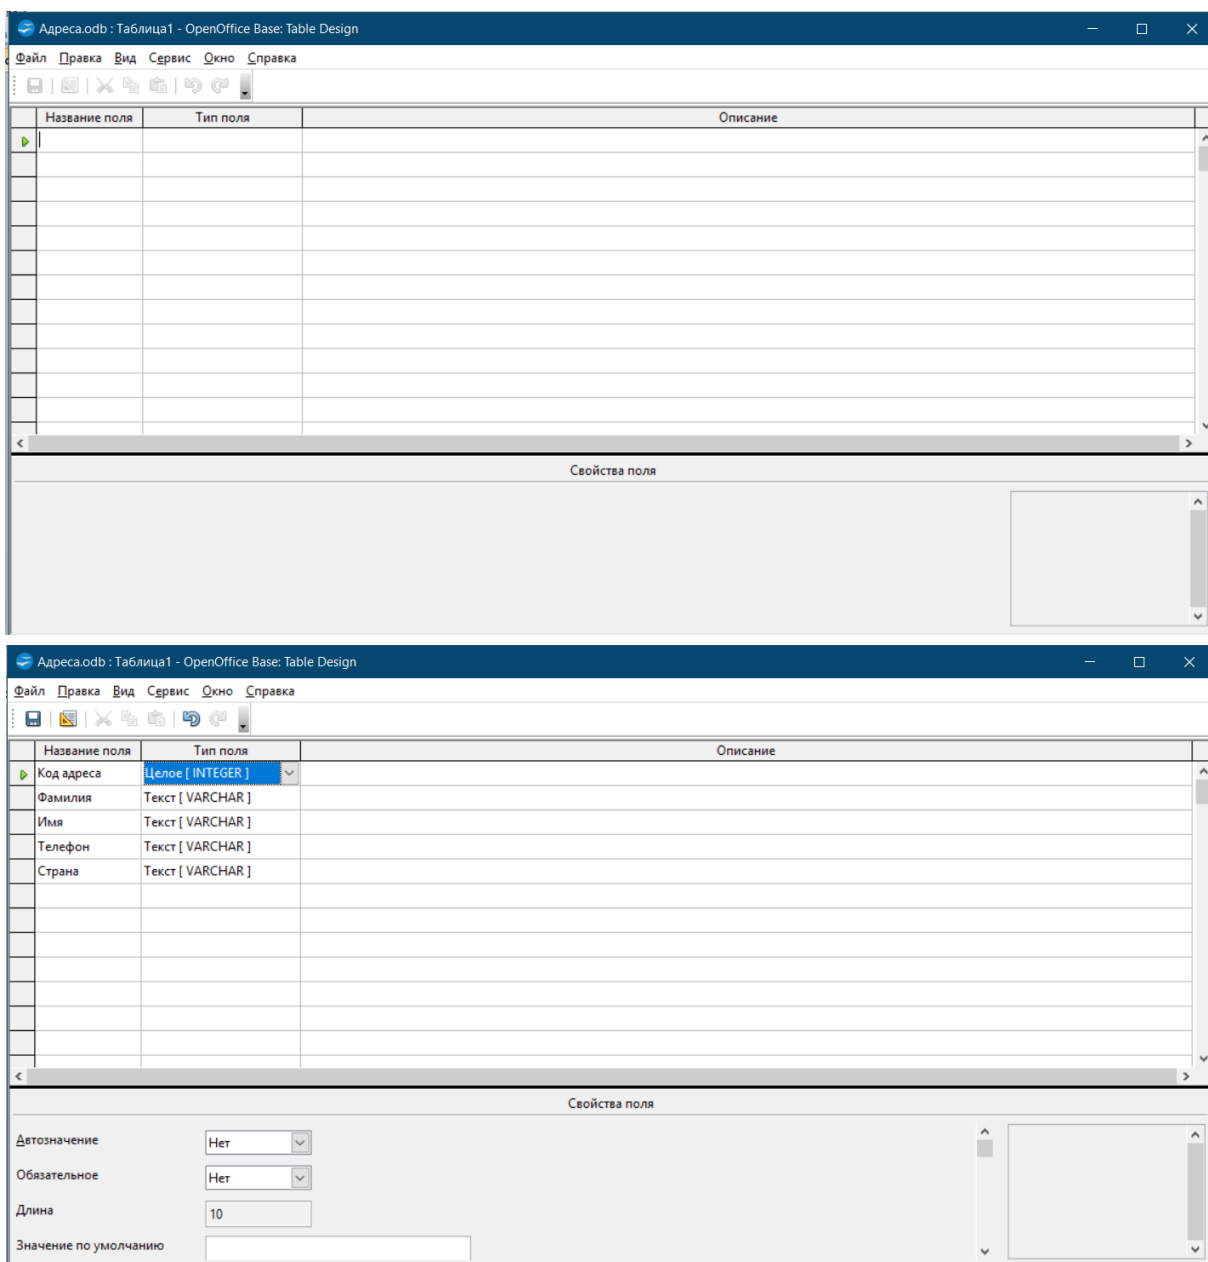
Адреса.odb : Таблица1 - OpenOffice Base: Table Design

Файл Правка Вид Сервис Окно Справка

| Название поля | Тип поля | Описание |
|---|---|---|
| | | |

Свойства поля

Адреса.odb : Таблица1 - OpenOffice Base: Table Design

Файл Правка Вид Сервис Окно Справка

| Название поля | Тип поля | Описание |
|---|---|---|
| Код адреса | Целое [ INTEGER ] | |
| Фамилия | Текст [ VARCHAR ] | |
| Имя | Текст [ VARCHAR ] | |
| Телефон | Текст [ VARCHAR ] | |
| Страна | Текст [ VARCHAR ] | |

Свойства поля

Автозначение Нет

Обязательное Нет

Длина 10

Значение по умолчанию